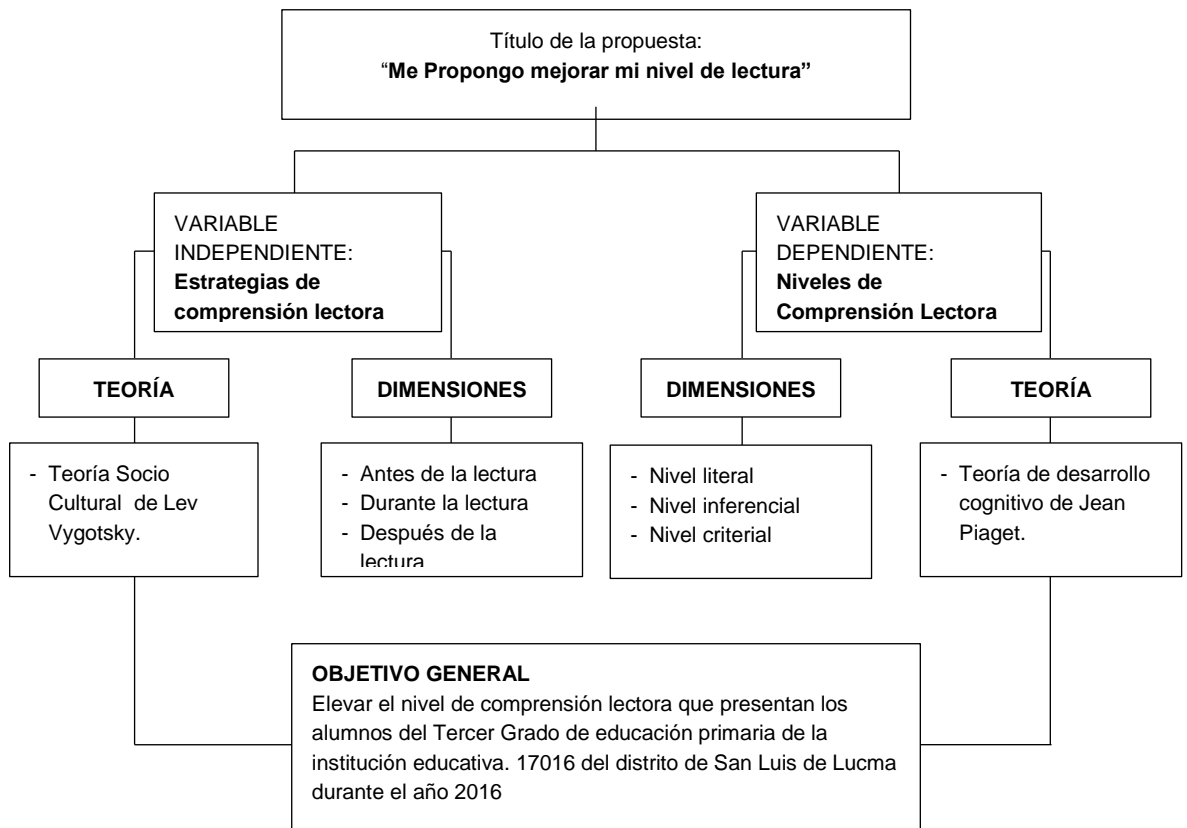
Título de la propuesta:
"**Me Propongo mejorar mi nivel de lectura"**

VARIABLE INDEPENDIENTE:
**Estrategias de comprensión lectora**

VARIABLE DEPENDIENTE:
**Niveles de Comprensión Lectora**

**TEORÍA**

- Teoría Socio Cultural de Lev Vygotsky.

**DIMENSIONES**

- Antes de la lectura
- Durante la lectura
- Después de la lectura

**DIMENSIONES**

- Nivel literal
- Nivel inferencial
- Nivel criterial

**TEORÍA**

- Teoría de desarrollo cognitivo de Jean Piaget.

**OBJETIVO GENERAL**
Elevar el nivel de comprensión lectora que presentan los alumnos del Tercer Grado de educación primaria de la institución educativa. 17016 del distrito de San Luis de Lucma durante el año 2016